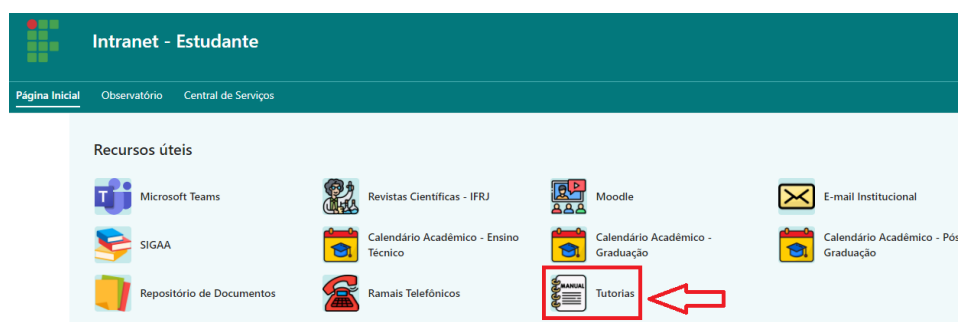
Intranet - Estudante

Página Inicial

Observatório

Central de Serviços

Recursos úteis

Microsoft Teams

Revistas Científicas - IFRJ

Moodle

E-mail Institucional

SIGAA

Calendário Acadêmico - Ensino Técnico

Calendário Acadêmico - Graduação

Calendário Acadêmico - Pós Graduação

Repositório de Documentos

Ramais Telefônicos

MANUAL

Tutorias